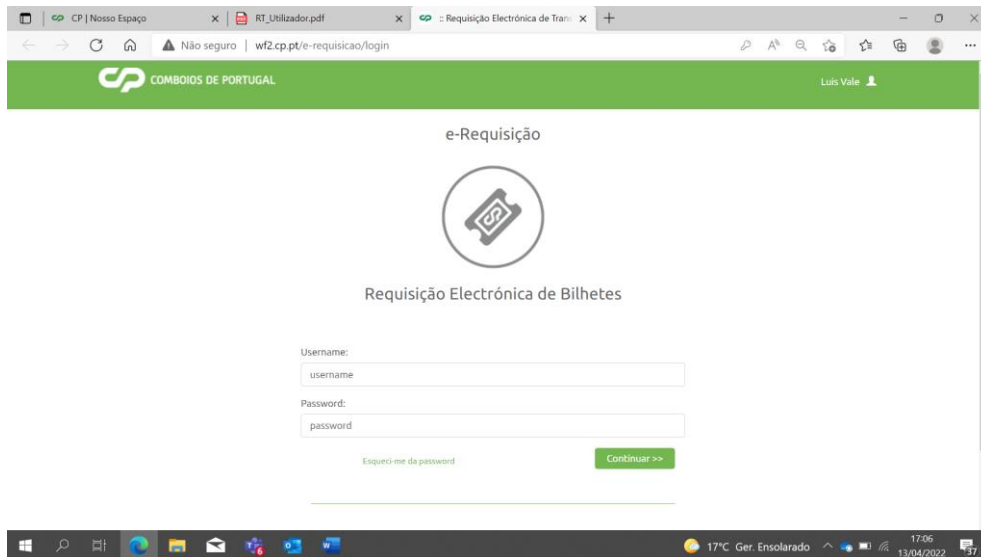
CP | Nosso Espaço

RT_Utilizador.pdf

:: Requisição Electrónica de Trans

Não seguro | wf2.cp.pt/e-requisicao/login

COMBOIOS DE PORTUGAL

Luis Vale

e-Requisição

Requisição Electrónica de Bilhetes

Username:

username

Password:

password

Esqueci-me da password

Continuar >>

17°C Ger. Ensolarado

17:06
13/04/2022

37